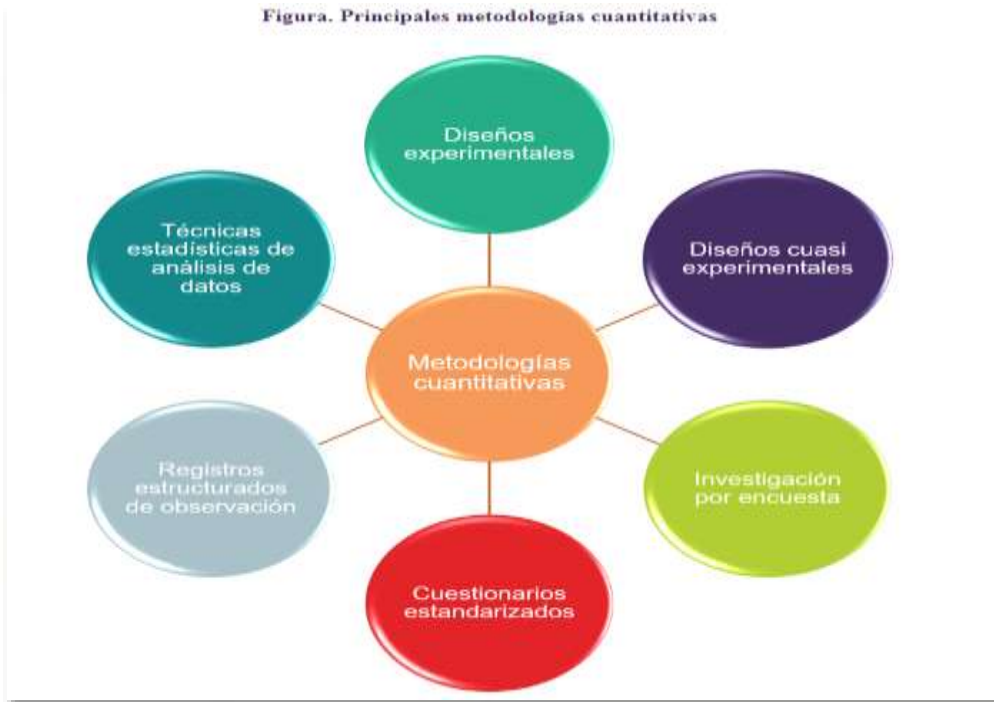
Figura. Principales metodologías cuantitativas

Diseños experimentales

Técnicas estadísticas de análisis de datos

Diseños cuasi experimentales

Metodologías cuantitativas

Registros estructurados de observación

Investigación por encuesta

Cuestionarios estandarizados